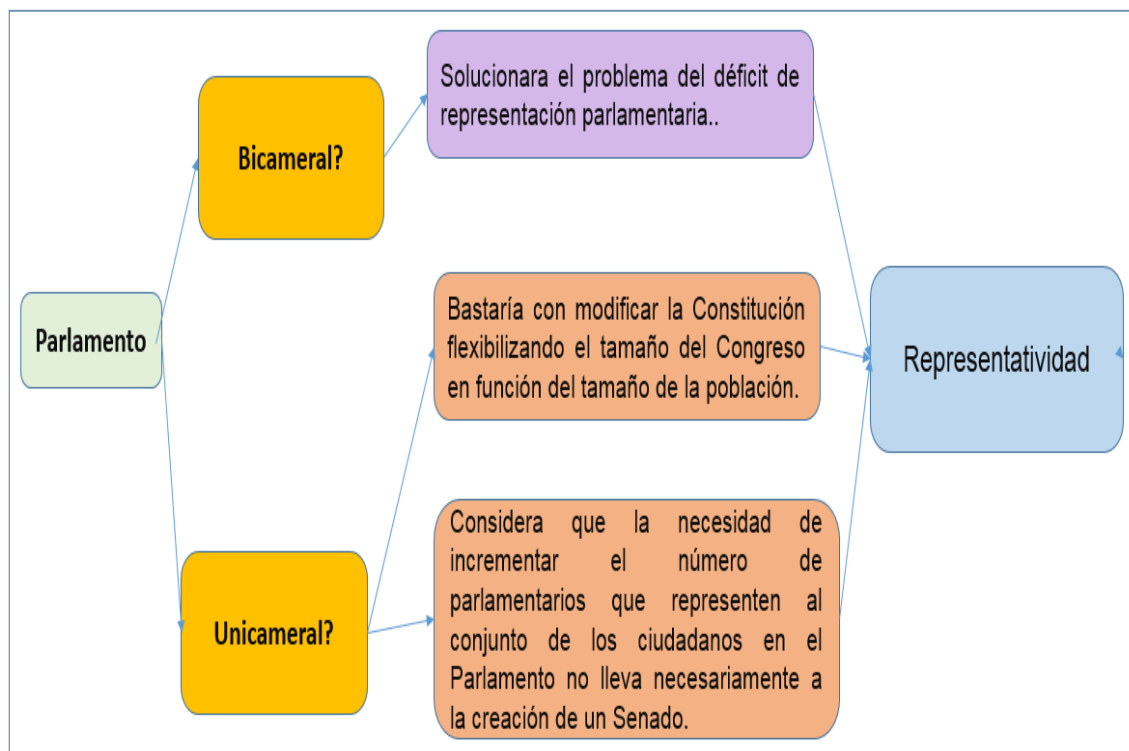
Parlamento

Bicameral?

Solucionara el problema del déficit de representación parlamentaria..

Unicameral?

Bastaría con modificar la Constitución flexibilizando el tamaño del Congreso en función del tamaño de la población.

Considera que la necesidad de incrementar el número de parlamentarios que representen al conjunto de los ciudadanos en el Parlamento no lleva necesariamente a la creación de un Senado.

Representatividad